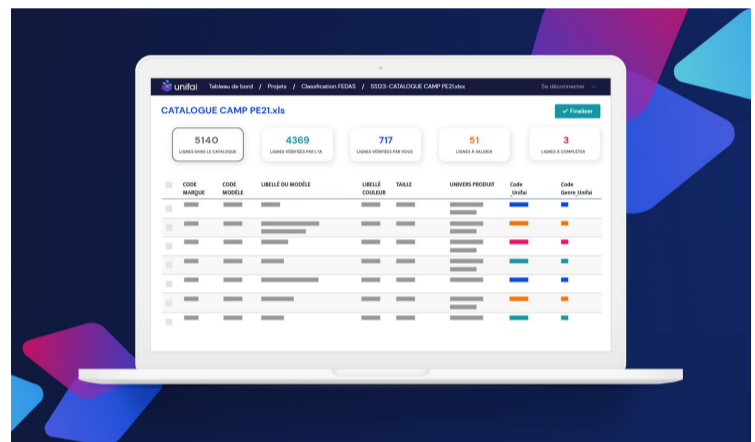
unifai Tableau de bord / Projets / Classification FEDAS / SS123-CATALOGUE CAMP PE21.xlsx Se déconnecter

CATALOGUE CAMP PE21.xls

✓ Finaliser

5140
LIGNES DANS LE CATALOGUE

4369
LIGNES VÉRIFIÉES PAR L'IA

717
LIGNES VÉRIFIÉES PAR VOUS

51
LIGNES À VALIDER

3
LIGNES À COMPLÉTER

| | CODE MARQUE | CODE MODÈLE | LIBELLÉ DU MODÈLE | LIBELLÉ COULEUR | TAILLE | UNIVERS PRODUIT | Code _Unifai | Code Genre_Unifai |
|---|---|---|---|---|---|---|---|---|